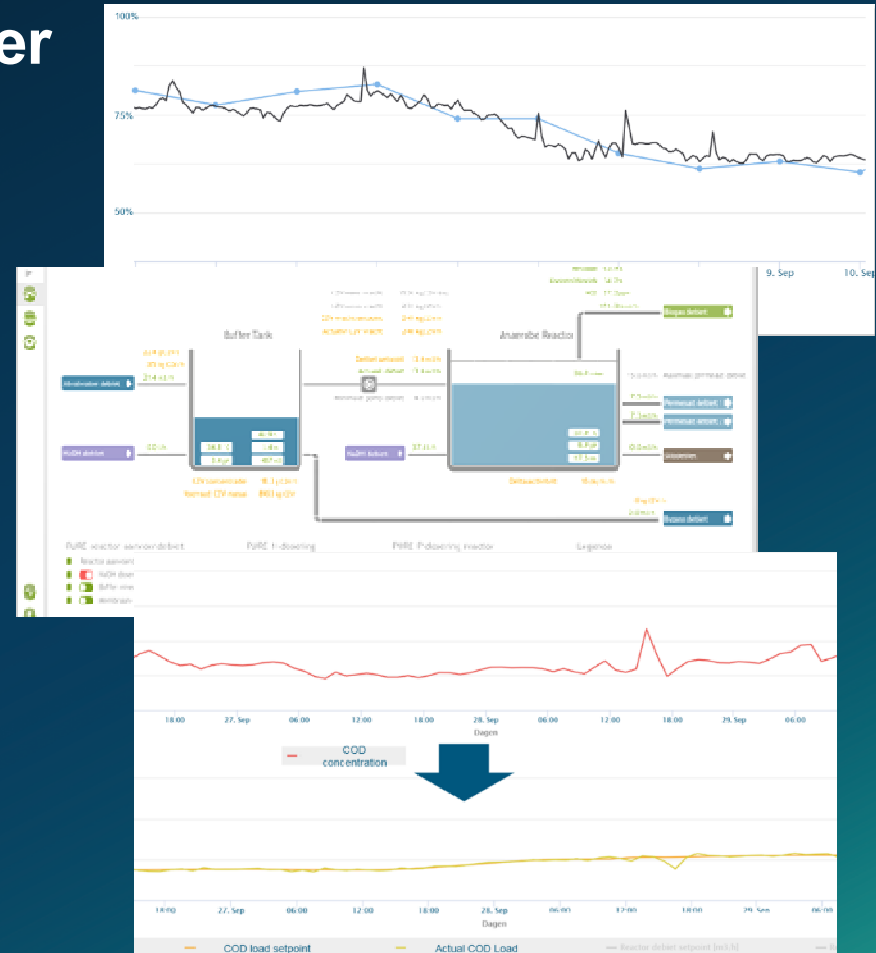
er

100%

75%

50%

9. Sep

10. Sep

Buffer Tank

Anaerobe Reactor

Biogas debiet

Permeaat debiet

Permeaat debiet

Slib/spui

Biogas debiet

Afvalwater debiet

NaOH debiet

NaOH buffer

PURE reactor aanvoerdebiet

PURE t-dosering

PURE P-dosering reactor

Legende

Reactor aanvoer

NaOH dosering

Buffer niveau

Afvalwater

18:00

27. Sep

06:00

12:00

18:00

28. Sep

06:00

12:00

18:00

29. Sep

06:00

Dagen

COD concentration

18:00

27. Sep

06:00

12:00

18:00

28. Sep

06:00

12:00

18:00

29. Sep

06:00

Dagen

COD load setpoint

Actual COD Load

Reactor debiet setpoint [m3/h]